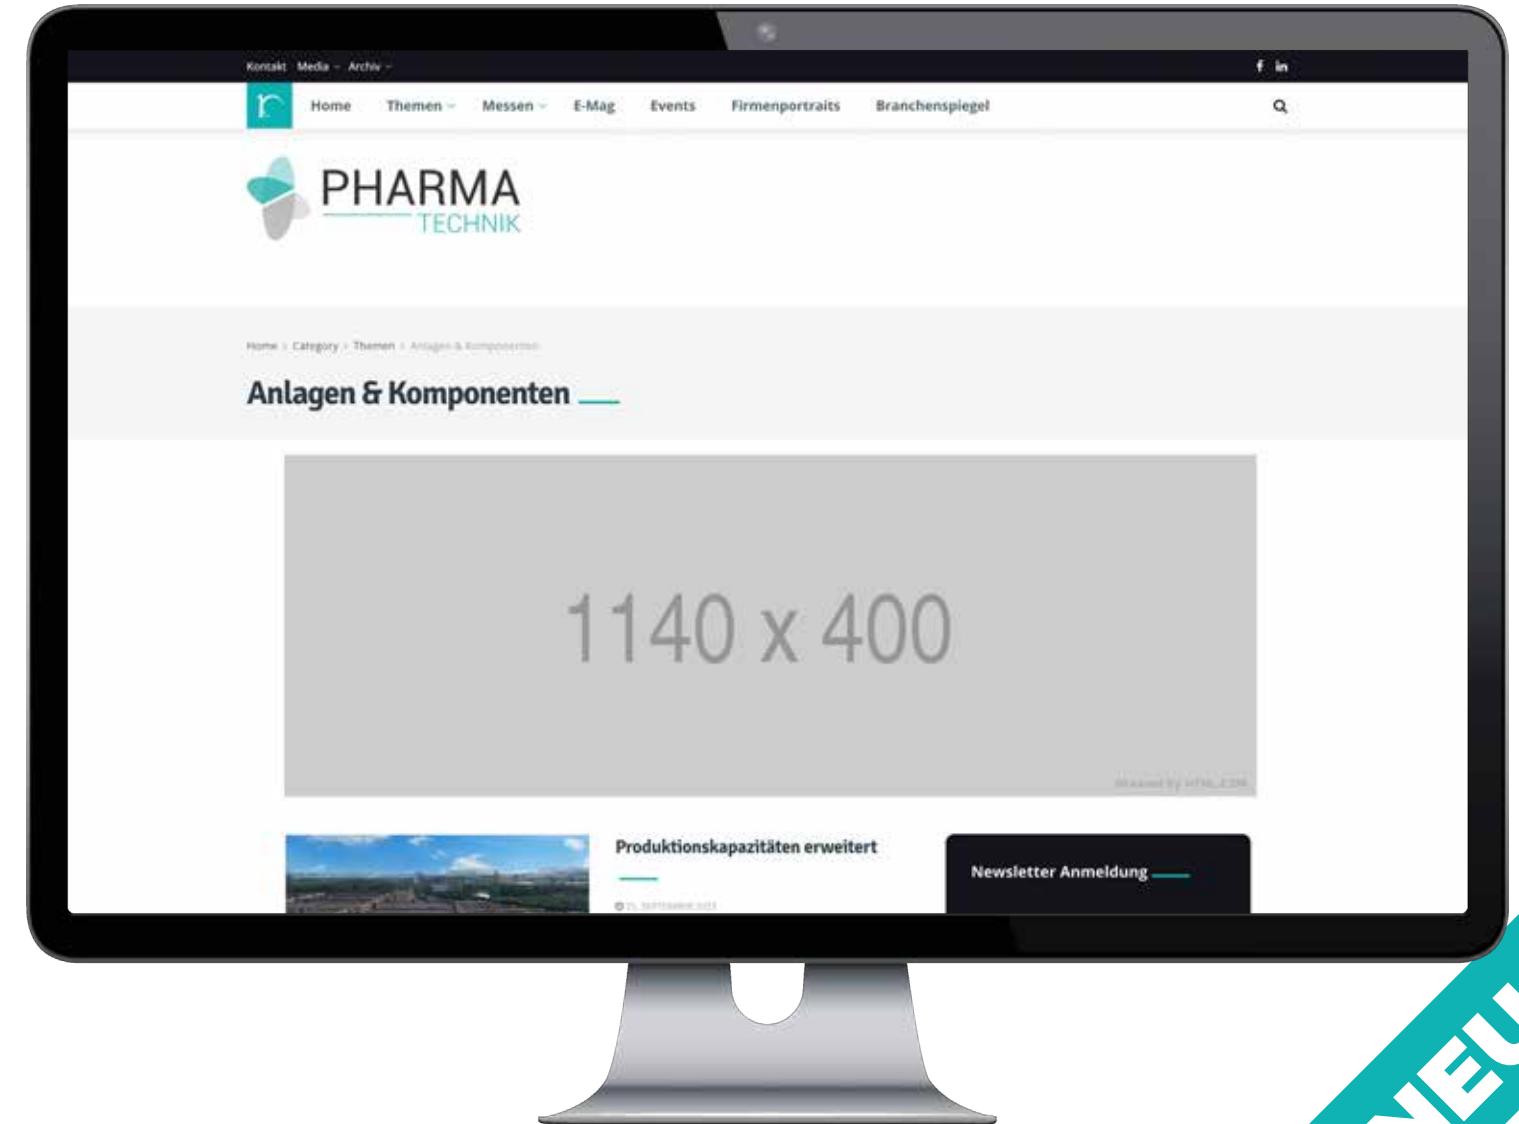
Kontakt Media Archiv

r Home Themen Messen E-Mag Events Firmenportraits Branchenspiegel

PHARMA TECHNIK

Home › Category › Themen › Anlagen & Komponenten

Anlagen & Komponenten

1140 x 400

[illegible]

Produktionskapazitäten erweitert

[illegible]

Newsletter Anmeldung

NEU